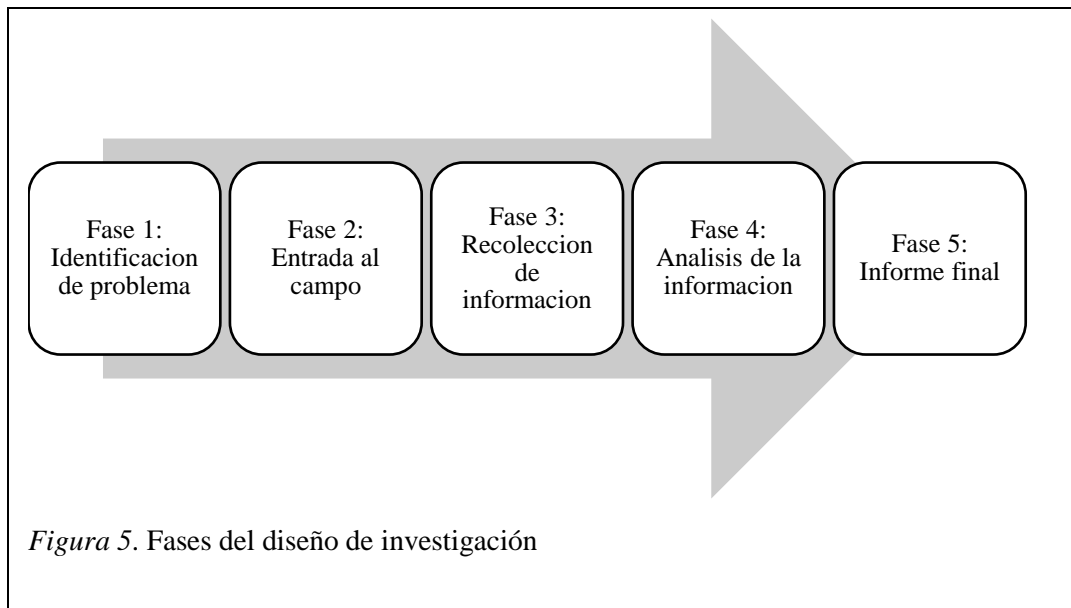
Fase 1: Identificacion de problema

Fase 2: Entrada al campo

Fase 3: Recoleccion de informacion

Fase 4: Analisis de la informacion

Fase 5: Informe final

*Figura 5*. Fases del diseño de investigación